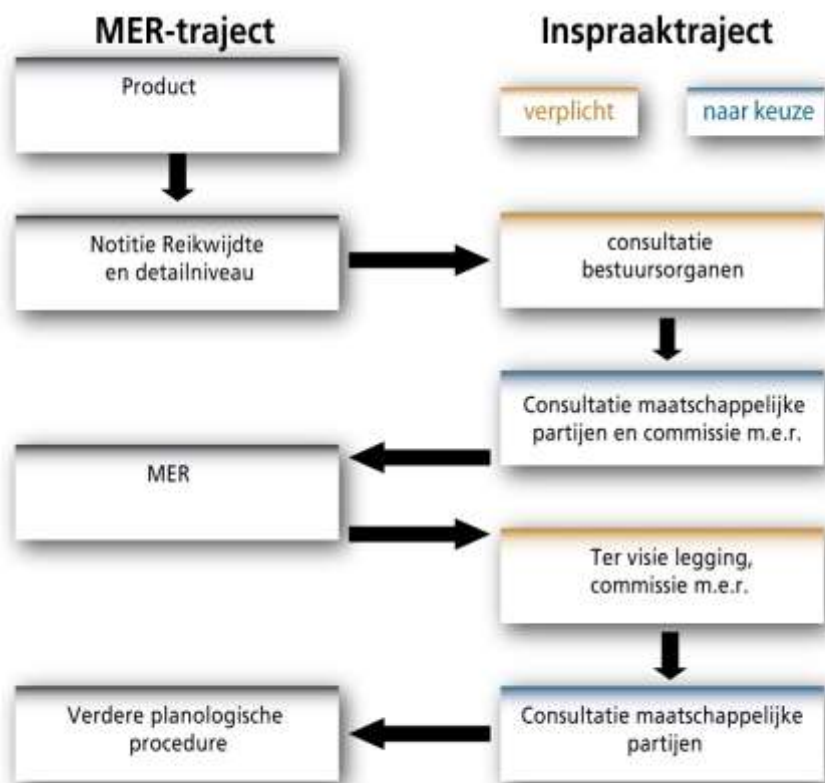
MER-traject

Inspraaktraject

Product

verplicht

naar keuze

Notitie Reikwijdte en detailniveau

consultatie bestuursorganen

Consultatie maatschappelijke partijen en commissie m.e.r.

MER

Ter visie legging, commissie m.e.r.

Verdere planologische procedure

Consultatie maatschappelijke partijen